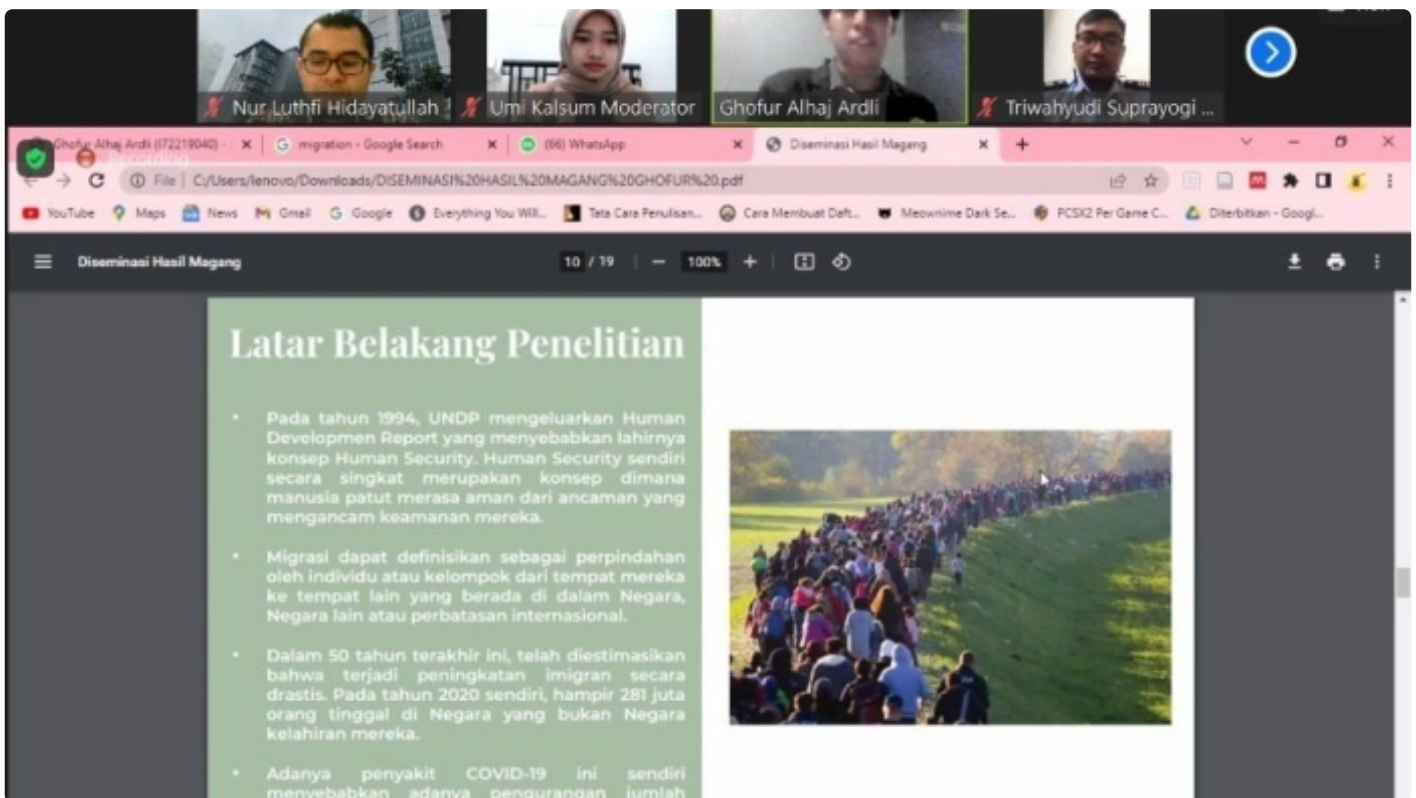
Nur Luthfi Hidayatullah | Umi Kalsum Moderator | Ghofur Alhaj Ardli | Triwahyudi Suprayogi ...

Ghofur Alhaj Ardli (172219040) - × | migration - Google Search × | (66) WhatsApp × | Diseminasi Hasil Magang × +

Recording

File | C:/Users/lenovo/Downloads/DISEMINASI%20HASIL%20MAGANG%20GHOFUR%20.pdf

YouTube Maps News Gmail Google Everything You Will... Tata Cara Penulisan... Cara Membuat Daft... Meownime Dark Se... PCSX2 Per Game C... Diterbitkan - Googl...

Diseminasi Hasil Magang 10 / 19 100%

Latar Belakang Penelitian

• Pada tahun 1994, UNDP mengeluarkan Human Developmen Report yang menyebabkan lahirnya konsep Human Security. Human Security sendiri secara singkat merupakan konsep dimana manusia patut merasa aman dari ancaman yang mengancam keamanan mereka.

• Migrasi dapat definisikan sebagai perpindahan oleh individu atau kelompok dari tempat mereka ke tempat lain yang berada di dalam Negara, Negara lain atau perbatasan internasional.

• Dalam 50 tahun terakhir ini, telah diestimasikan bahwa terjadi peningkatan imigran secara drastis. Pada tahun 2020 sendiri, hampir 281 juta orang tinggal di Negara yang bukan Negara kelahiran mereka.

• Adanya penyakit COVID-19 ini sendiri menyebabkan adanya pengurangan jumlah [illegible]